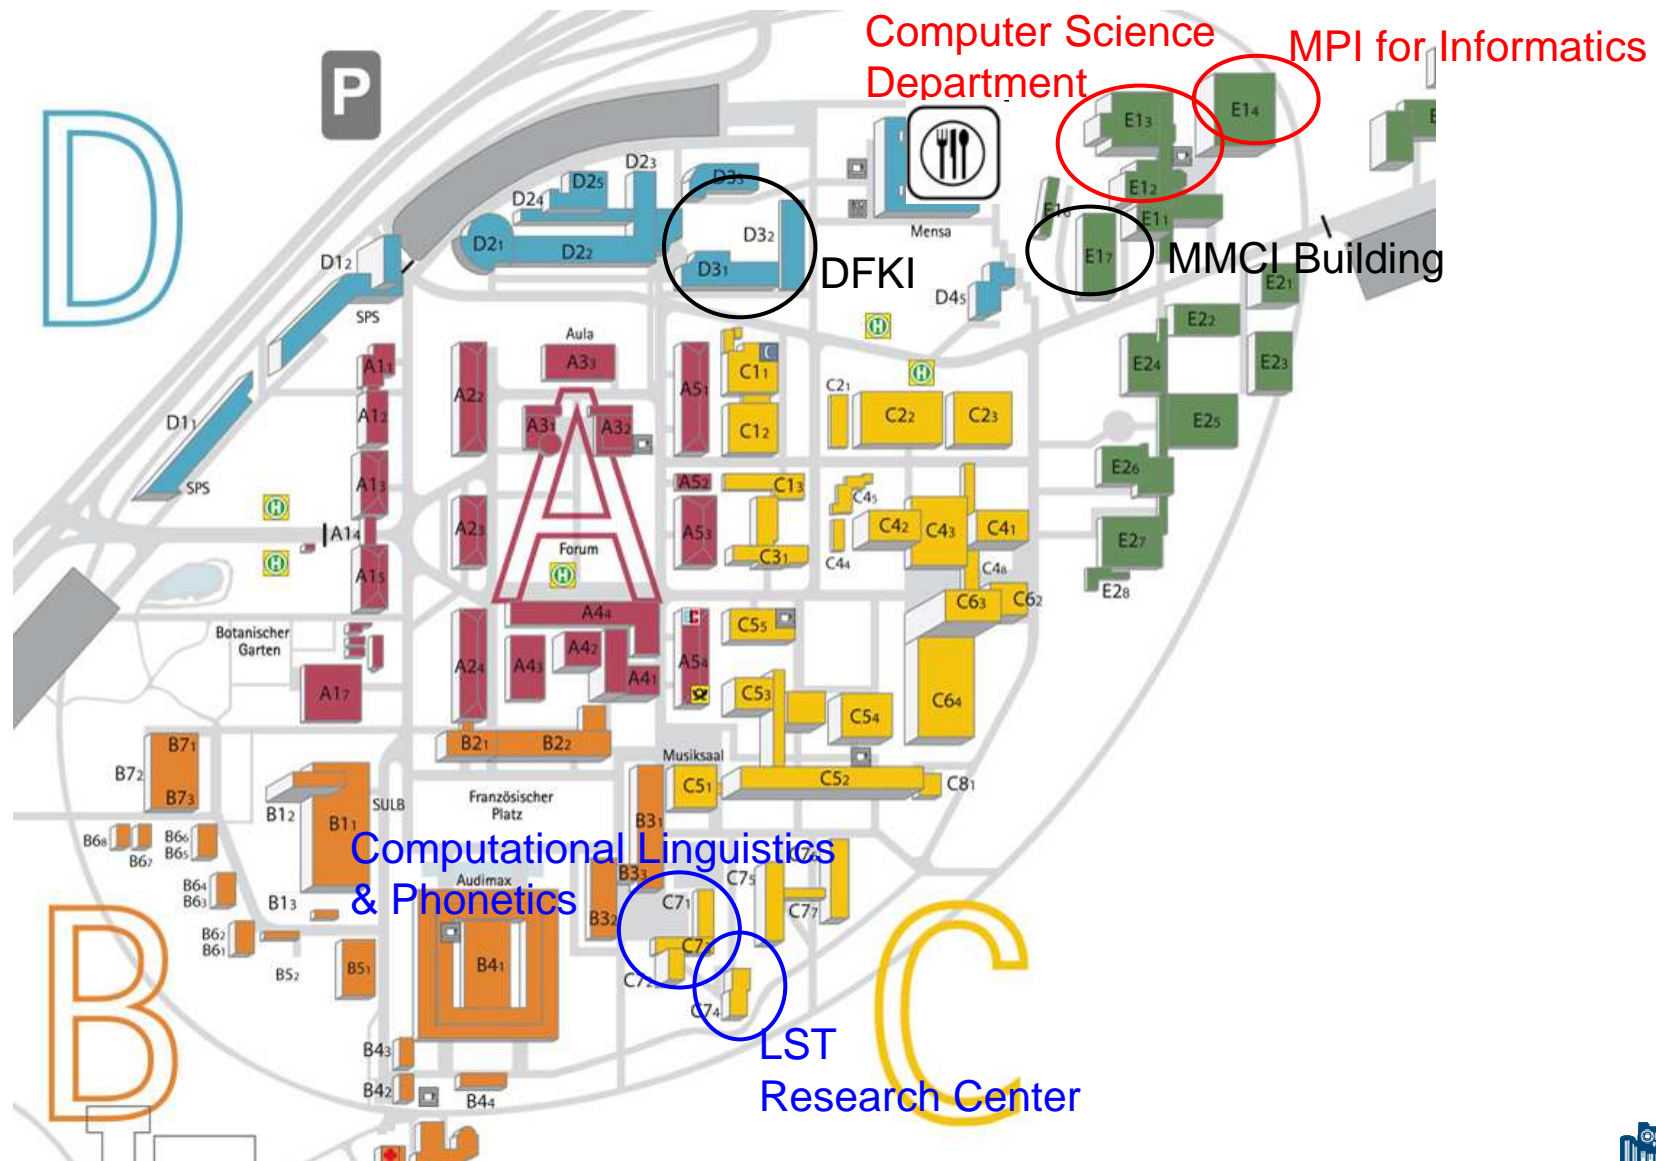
Computer Science Department

MPI for Informatics

P

D

D23
D25
D24
D21
D22
D33
D32
D31
DFKI
D12
SPS
Mensa
D45
E13
E14
E12
E11
E16
E17
MMCI Building
E21
E22
E24
E23
E25
E26
E27
E28

D11
SPS
Aula
A33
A11
A12
A22
A31
A32
A51
C11
C12
C21
C22
C23
A13
A14
A23
A52
A53
C13
C45
C42
C43
C41
C31
C44
C48
C63
C62
Forum
A15
A44
A42
A43
A24
A41
A54
C55
C53
C54
C64
Botanischer Garten
A17
B71
B72
B73
B21
B22
Musiksaal
C51
C52
C81
B12
B11
SULB
Französischer Platz
B31
B68
B66
B65
B67
Computational Linguistics & Phonetics
Audimax
B33
C75
B64
B63
B13
C71
C77
B32
B62
B61
C72
B52
B51
B41
C73
C74
LST Research Center
B43
B42
B44
B
C